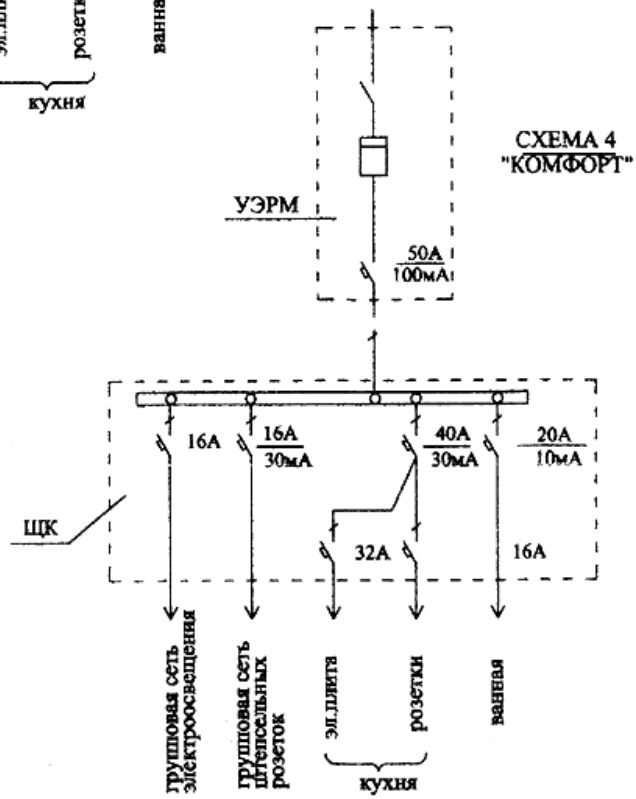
эл.пл
розетк
ванна
кухня

СХЕМА 4
"КОМФОРТ"

УЭРМ

$\frac{50А}{100мА}$

16А
$\frac{16А}{30мА}$
$\frac{40А}{30мА}$
$\frac{20А}{10мА}$

ЩК

32А
16А

групповая сеть электроосвещения
групповая сеть штепсельных розеток
эл.плита
розетки
ванная
кухня